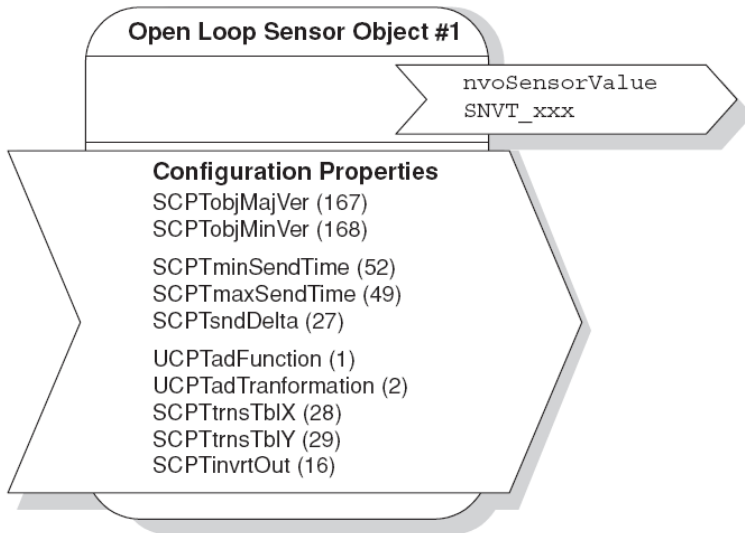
Open Loop Sensor Object #1

nvoSensorValue
SNVT_xxx

Configuration Properties
SCPTobjMajVer (167)
SCPTobjMinVer (168)

SCPTminSendTime (52)
SCPTmaxSendTime (49)
SCPTsndDelta (27)

UCPTadFunction (1)
UCPTadTranformation (2)
SCPTtrnsTblX (28)
SCPTtrnsTblY (29)
SCPTinvrtOut (16)